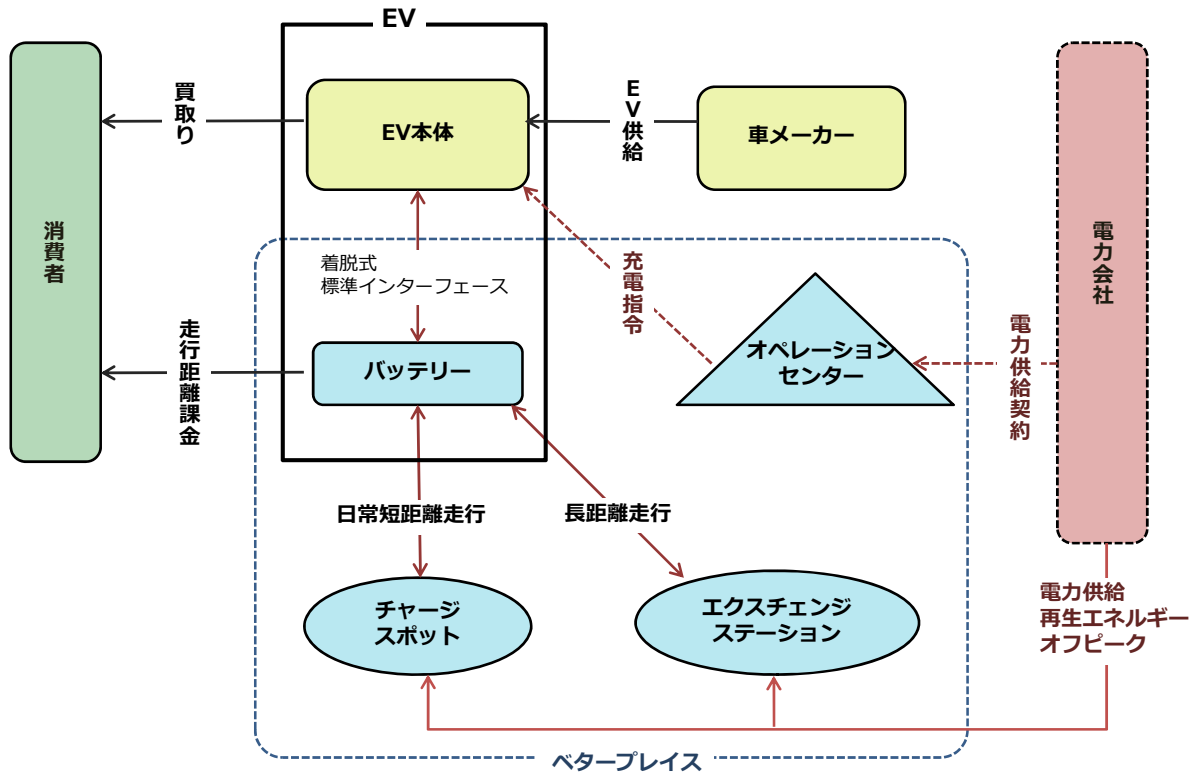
EV

消費者

買取り

EV本体

EV供給

車メーカー

電力会社

着脱式
標準インターフェース

充電指令

オペレーション
センター

電力供給契約

走行距離課金

バッテリー

日常短距離走行

長距離走行

チャージ
スポット

エクスチェンジ
ステーション

電力供給
再生エネルギー
オフピーク

ベタープレイス